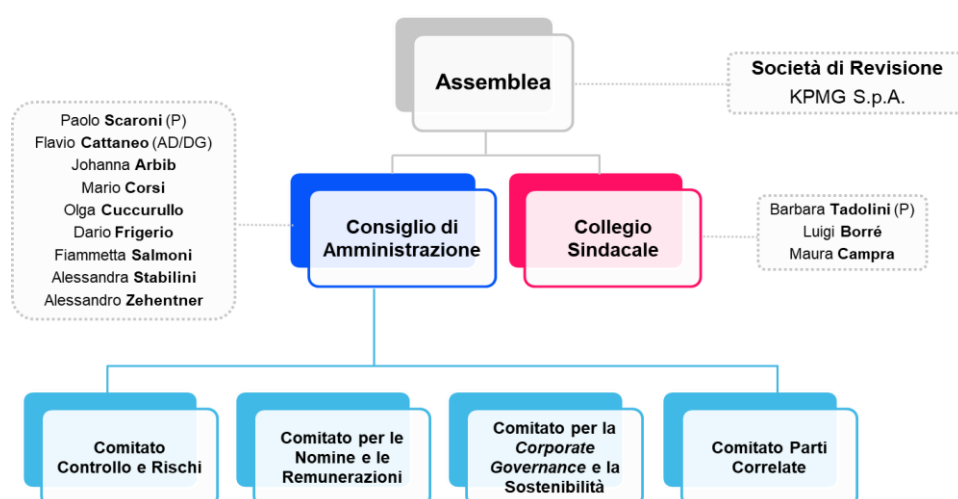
Assemblea

Società di Revisione
KPMG S.p.A.

Paolo **Scaroni** (P)
Flavio **Cattaneo** (AD/DG)
Johanna **Arbib**
Mario **Corsi**
Olga **Cuccurullo**
Dario **Frigerio**
Fiammetta **Salmoni**
Alessandra **Stabilini**
Alessandro **Zehentner**

Consiglio di Amministrazione

Collegio Sindacale

Barbara **Tadolini** (P)
Luigi **Borré**
Maura **Campra**

Comitato Controllo e Rischi

Comitato per le Nomine e le Remunerazioni

Comitato per la *Corporate Governance* e la Sostenibilità

Comitato Parti Correlate